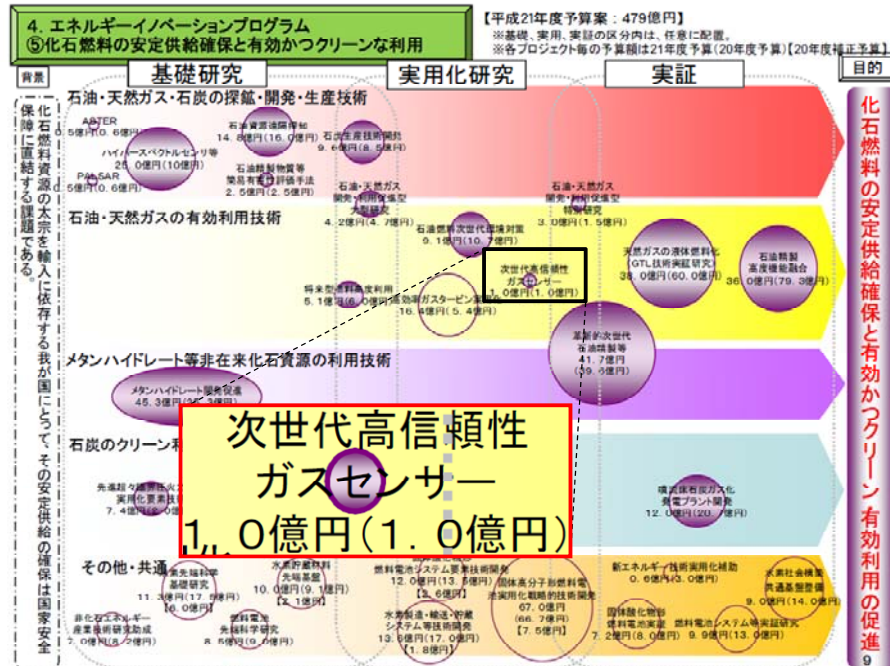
4. エネルギーイノベーションプログラム
⑤化石燃料の安定供給確保と有効かつクリーンな利用

【平成21年度予算案：479億円】
※基礎、実用、実証の区分内は、任意に配置。
※各プロジェクト毎の予算額は21年度予算（20年度予算）【20年度補正予算】

背景

基礎研究　実用化研究　実証

目的

化石燃料資源の太宗を輸入に依存する我が国にとって、その安定供給の確保は国家安全保障に直結する課題である。

化石燃料の安定供給確保と有効かつクリーンな利用の促進

石油・天然ガス・石炭の探鉱・開発・生産技術

ASTER
0.5億円（0.6億円）

石油資源遠隔探知
14.8億円（16.0億円）

ハイパースペクトルセンサ等
25.0億円（10億円）

石油生産技術開発
9.6億円（8.5億円）

石油精製物質等簡易有害性評価手法
2.5億円（2.5億円）

PALSAR
0.5億円（0.6億円）

石油・天然ガス開発・利用促進型大型研究
4.2億円（4.7億円）

石油・天然ガス開発・利用促進型特別研究
3.0億円（1.5億円）

石油・天然ガスの有効利用技術

石油精製次世代環境対策
9.1億円（10.7億円）

次世代高信頼性ガスセンサー
1.0億円（1.0億円）

天然ガスの液体燃料化（GTL）技術実証研究
38.0億円（60.0億円）

石油精製高度機能融合
36.0億円（79.3億円）

将来型燃料高度利用
5.1億円（6.0億円）

高効率ガスタービン実用化
16.4億円（5.4億円）

革新的次世代石油精製等
41.7億円（39.5億円）

メタンハイドレート等非在来化石資源の利用技術

メタンハイドレート開発促進
45.3億円

石炭のクリーン利

次世代高信頼性
ガスセンサー
1.0億円（1.0億円）

先進超々臨界圧火力実用化要素技術
7.4億円

噴流床石炭ガス化発電プラント開発
12.0億円（20.7億円）

その他・共通

水素先端科学基礎研究
11.3億円（17.9億円）【6.0億円】

水素貯蔵材料先端基盤
10.0億円（9.1億円）【2.1億円】

燃料電池システム要素技術開発
12.0億円（13.5億円）【2.6億円】

固体高分子形燃料電池実用化戦略的技術開発
67.0億円（66.7億円）【7.5億円】

新エネルギー技術実用化補助
0.6億円（3.0億円）

水素社会構築共通基盤整備
9.0億円（14.0億円）

非在来エネルギー産業技術研究助成
2.0億円（2.0億円）

燃料電池先端科学研究
8.0億円（9.0億円）

水素製造・輸送・貯蔵システム等技術開発
13.6億円（17.0億円）【1.8億円】

固体酸化物形燃料電池実証
7.2億円（8.0億円）

燃料電池システム等実証研究
9.9億円（13.0億円）

9